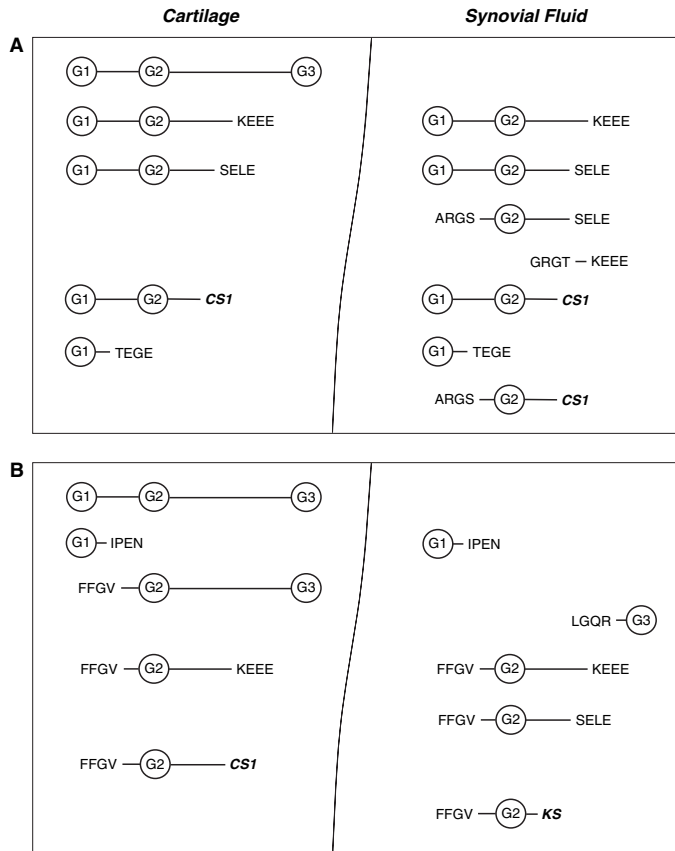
Cartilage

Synovial Fluid

A

G1 G2 G3

G1 G2 KEEE

G1 G2 SELE

G1 G2 CS1

G1 TEGE

G1 G2 KEEE

G1 G2 SELE

ARGS G2 SELE

GRGT KEEE

G1 G2 CS1

G1 TEGE

ARGS G2 CS1

B

G1 G2 G3

G1 IPEN

FFGV G2 G3

FFGV G2 KEEE

FFGV G2 CS1

G1 IPEN

LGQR G3

FFGV G2 KEEE

FFGV G2 SELE

FFGV G2 KS